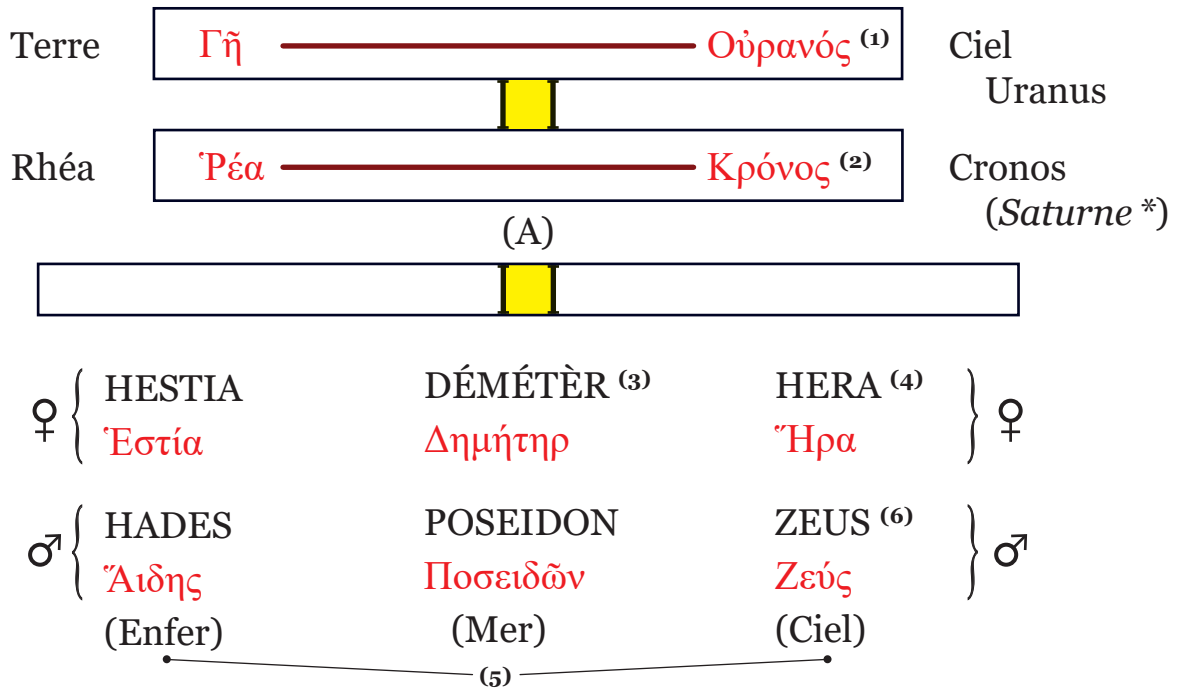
Terre Γῆ Οὐρανός $^{(1)}$ Ciel Uranus

Rhéa Ῥέα Κρόνος $^{(2)}$ Cronos (*Saturne* *)

(A)

♀ HESTIA Ἑστία DÉMÉTÈR $^{(3)}$ Δημήτηρ HERA $^{(4)}$ Ἥρα ♀

♂ HADES Ἅιδης (Enfer) POSEIDON Ποσειδῶν (Mer) ZEUS $^{(6)}$ Ζεύς (Ciel) ♂

(5)